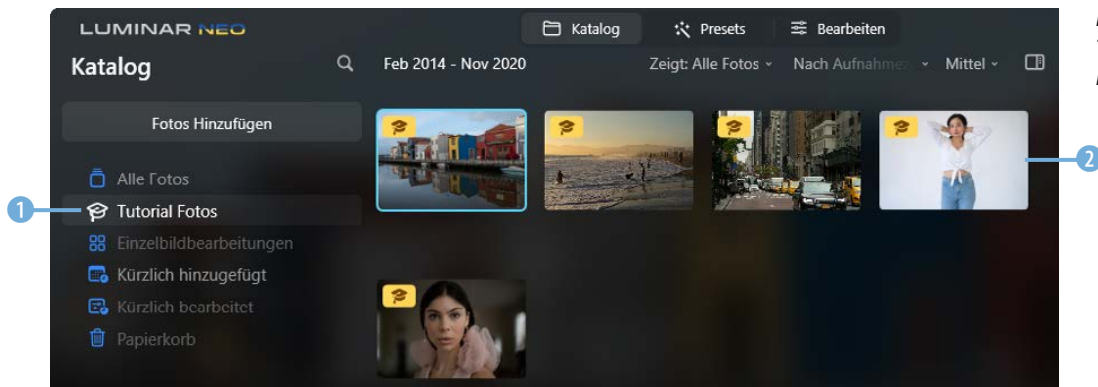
LUMINAR NEO

Katalog

Presets

Bearbeiten

Katalog

Feb 2014 - Nov 2020

Zeigt: Alle Fotos

Nach Aufnahme

Mittel

Fotos Hinzufügen

Alle Fotos

1

Tutorial Fotos

Einzelbildbearbeitungen

Kürzlich hinzugefügt

Kürzlich bearbeitet

Papierkorb

2